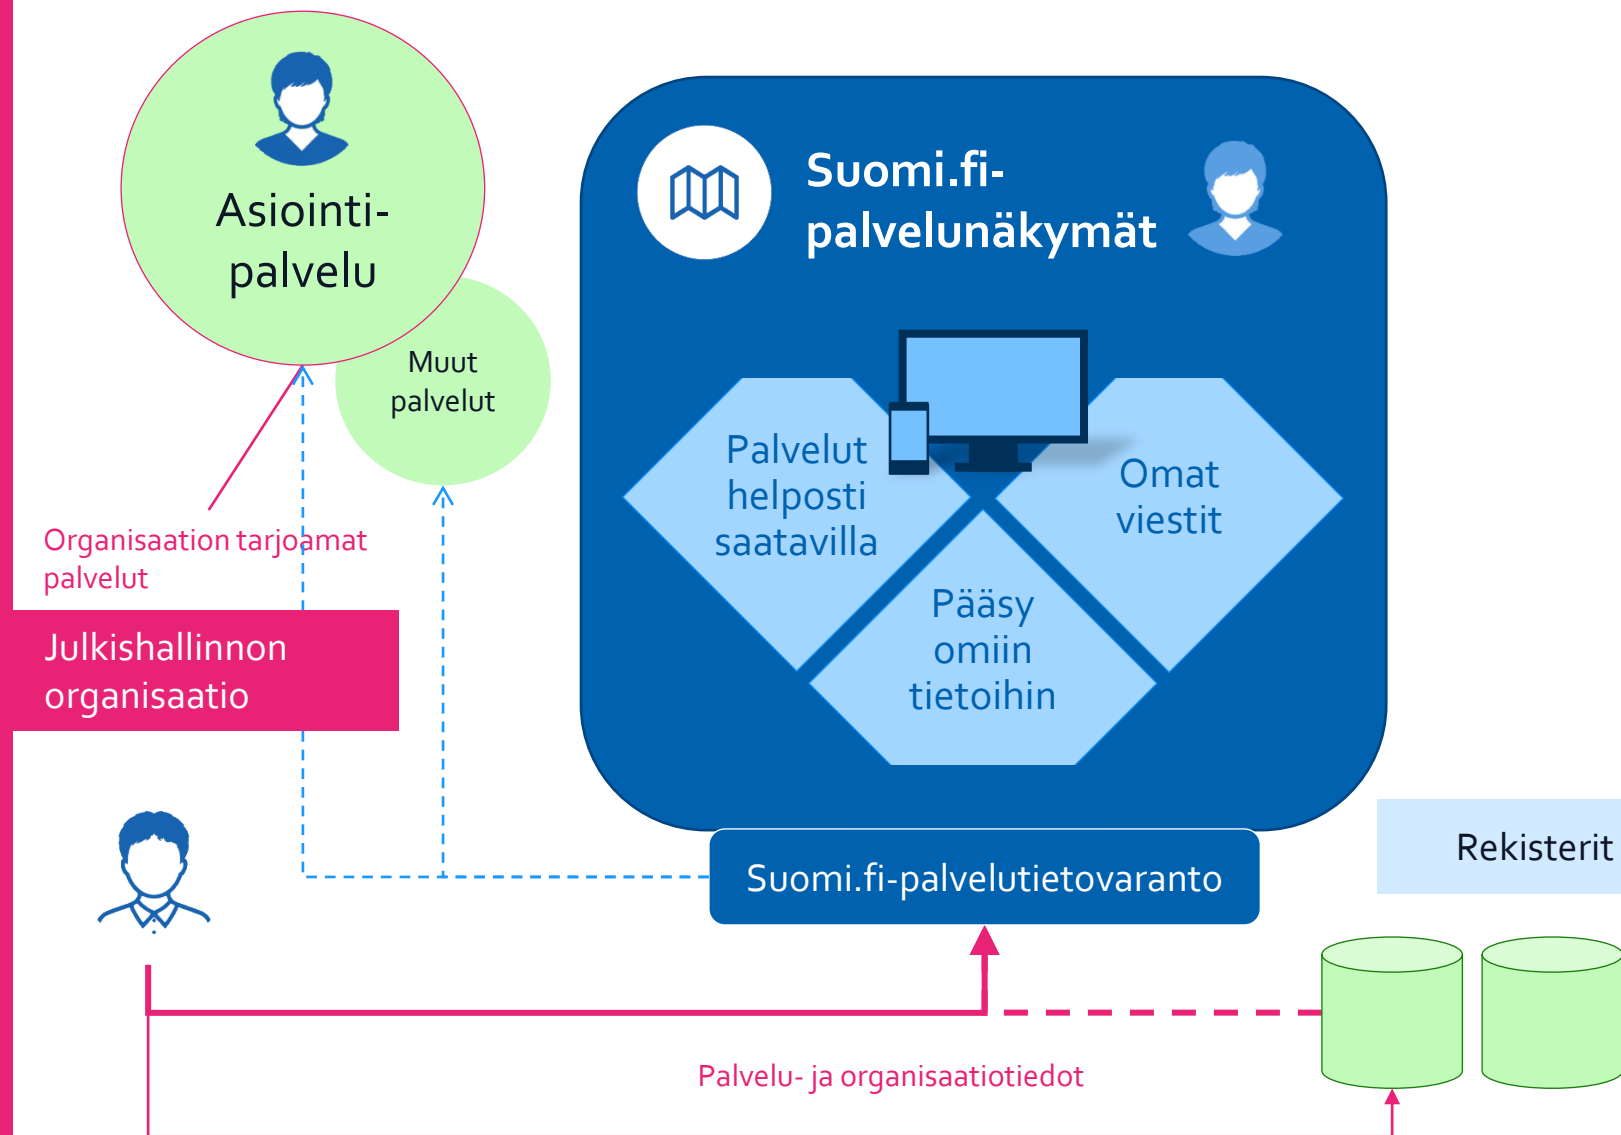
Asiointi-palvelu

Muut palvelut

Organisaation tarjoamat palvelut

Julkishallinnon organisaatio

Suomi.fi-palvelunäkymät

Palvelut helposti saatavilla

Omat viestit

Pääsy omiin tietoihin

Suomi.fi-palvelutietovaranto

Rekisterit

Palvelu- ja organisaatiotiedot